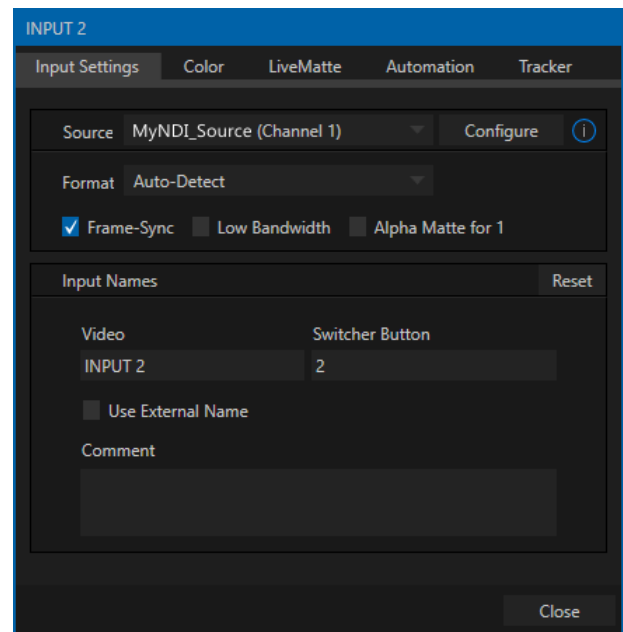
INPUT 2

Input Settings | Color | LiveMatte | Automation | Tracker

Source MyNDI_Source (Channel 1) Configure i

Format Auto-Detect

Frame-Sync Low Bandwidth Alpha Matte for 1

Input Names Reset

Video
INPUT 2

Switcher Button
2

Use External Name

Comment

Close